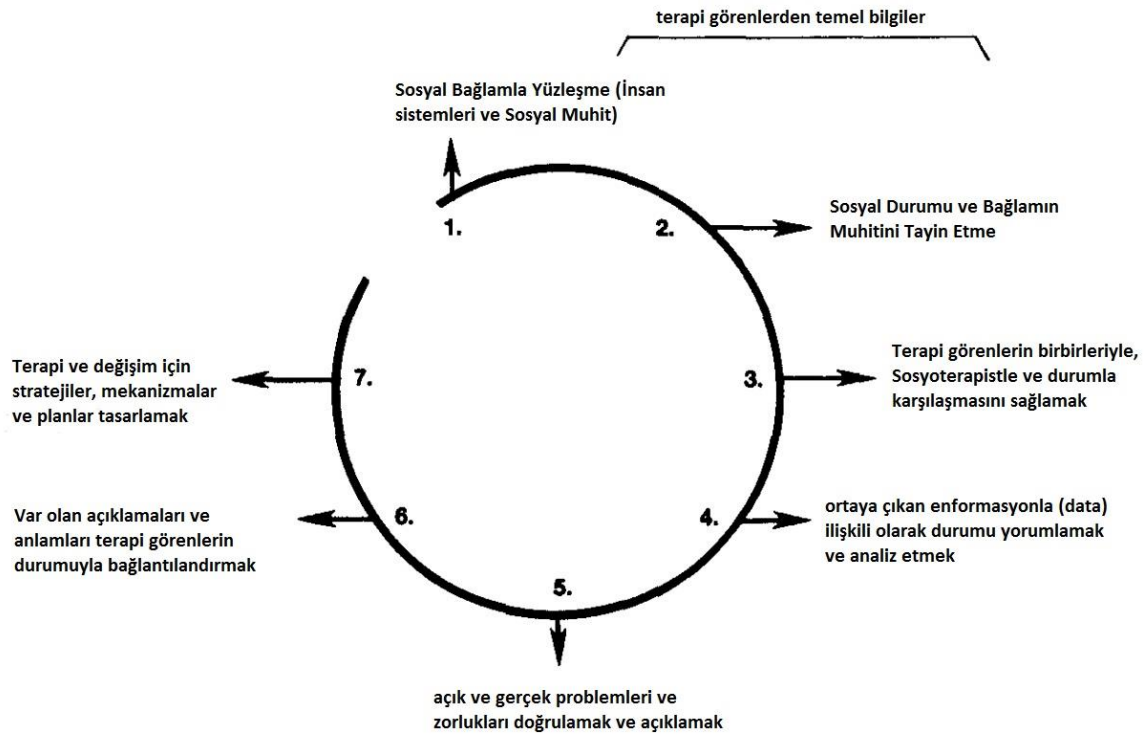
terapi görenlerden temel bilgiler

Sosyal Bağlamla Yüzleşme (İnsan sistemleri ve Sosyal Muhit)

1.

2.

Sosyal Durumu ve Bağlamın Muhitini Tayin Etme

Terapi ve değişim için stratejiler, mekanizmalar ve planlar tasarlamak

7.

3.

Terapi görenlerin birbirleriyle, Sosyoterapistle ve durumla karşılaşmasını sağlamak

Var olan açıklamaları ve anlamları terapi görenlerin durumuyla bağlantılandırmak

6.

4.

ortaya çıkan enformasyonla (data) ilişkili olarak durumu yorumlamak ve analiz etmek

5.

açık ve gerçek problemleri ve zorlukları doğrulamak ve açıklamak